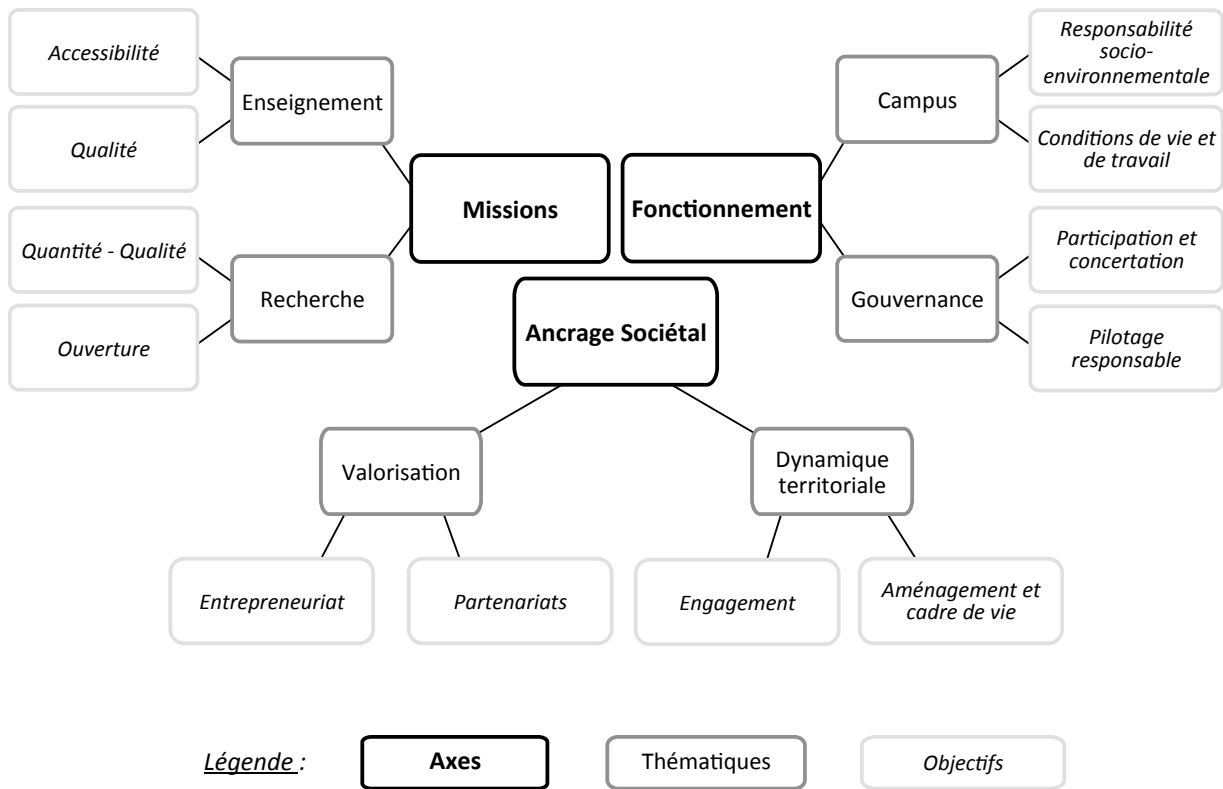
Accessibilité

Enseignement

Qualité

Missions

Fonctionnement

Campus

Responsabilité socio-environnementale

Conditions de vie et de travail

Quantité - Qualité

Recherche

Ouverture

Ancrage Sociétal

Gouvernance

Participation et concertation

Pilotage responsable

Valorisation

Dynamique territoriale

Entrepreneuriat

Partenariats

Engagement

Aménagement et cadre de vie

Légende :

Axes

Thématiques

Objectifs